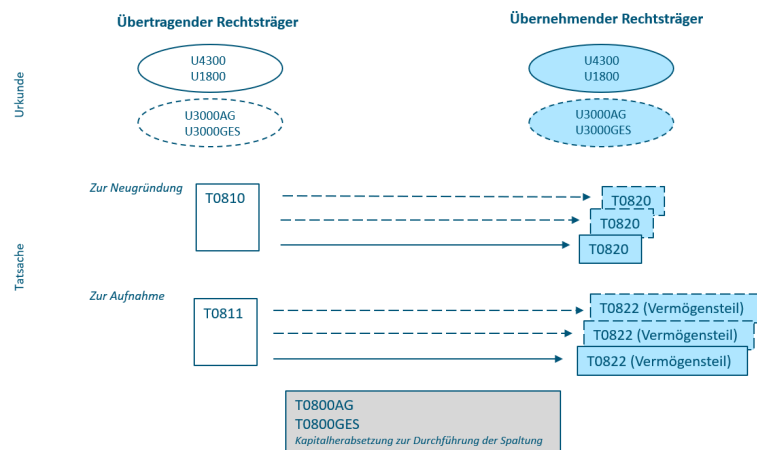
Übertragender Rechtsträger

Übernehmender Rechtsträger

Urkunde

U4300
U1800

U3000AG
U3000GES

U4300
U1800

U3000AG
U3000GES

Tatsache

Zur Neugründung

T0810

T0820
T0820
T0820

Zur Aufnahme

T0811

T0822 (Vermögensteil)
T0822 (Vermögensteil)
T0822 (Vermögensteil)

T0800AG
T0800GES
Kapitalherabsetzung zur Durchführung der Spaltung